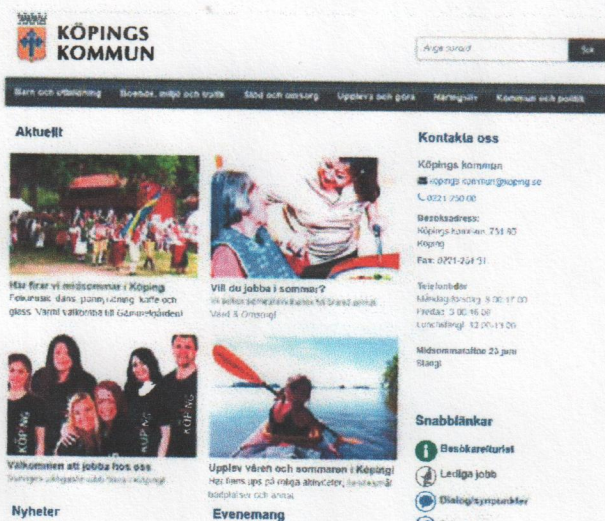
KÖPINGS KOMMUN

Ange sökord
Sök

Barn och utbildning
Boende, miljö och trafik
Stöd och omsorg
Uppleva och göra
Näringsliv
Kommun och politik

Aktuellt

Här firar vi midsommar i Köping
Folkmusik, dans, ponnyridning, kaffe och glass. Varmt välkomna till Gammelgården!

Vill du jobba i sommar?
Vi söker semestervikarier till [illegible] inom Vård & Omsorg!

Välkommen att jobba hos oss
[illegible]

Upplev våren och sommaren i Köping!
Här finns ups på många aktiviteter, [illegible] badplatser och annat.

Kontakta oss

Köpings kommun
kopings.kommun@koping.se
0221-250 00

Besöksadress:
Köpings kommun, 731 85 Köping

Fax: 0221-251 91

Telefontider
Måndag-torsdag: 8.00-17.00
Fredag: 8.00-16.00
Lunchstängt: 12.00-13.00

Midsommarafton 23 juni
Stängt

Snabblänkar

Besökare/turist
Lediga jobb
Dialog/synpunkter

Nyheter

Evenemang